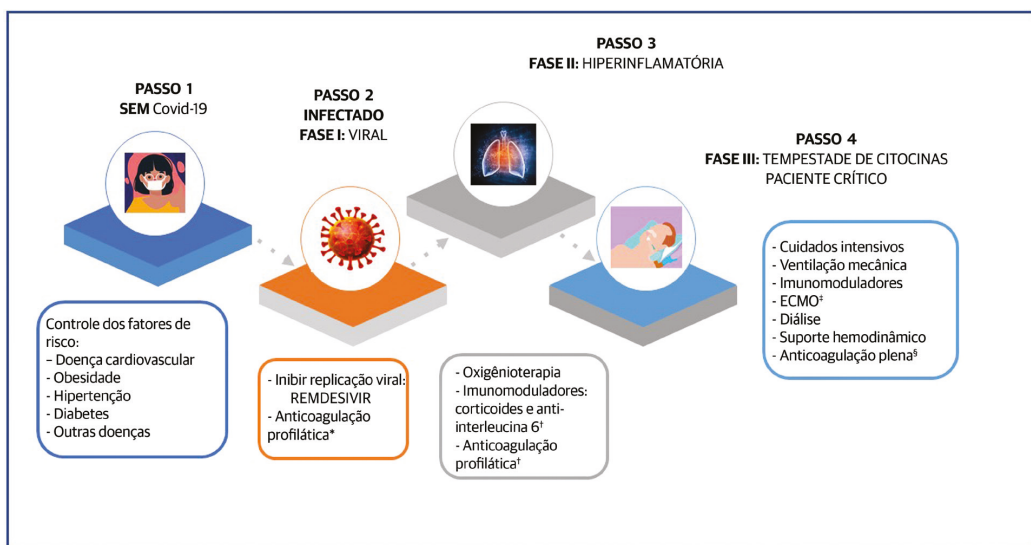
PASSO 1
**SEM** Covid-19

Controle dos fatores de risco:
– Doença cardiovascular
- Obesidade
- Hipertenção
- Diabetes
- Outras doenças

PASSO 2
INFECTADO
**FASE I:** VIRAL

- Inibir replicação viral: REMDESIVIR
- Anticoagulação profilática*

PASSO 3
**FASE II:** HIPERINFLAMATÓRIA

- Oxigênioterapia
- Imunomoduladores: corticoides e anti-interleucina 6$^{\dagger}$
- Anticoagulação profilática$^{\dagger}$

PASSO 4
**FASE III:** TEMPESTADE DE CITOCINAS
PACIENTE CRÍTICO

- Cuidados intensivos
- Ventilação mecânica
- Imunomoduladores
- ECMO$^{\ddagger}$
- Diálise
- Suporte hemodinâmico
- Anticoagulação plena$^{\S}$